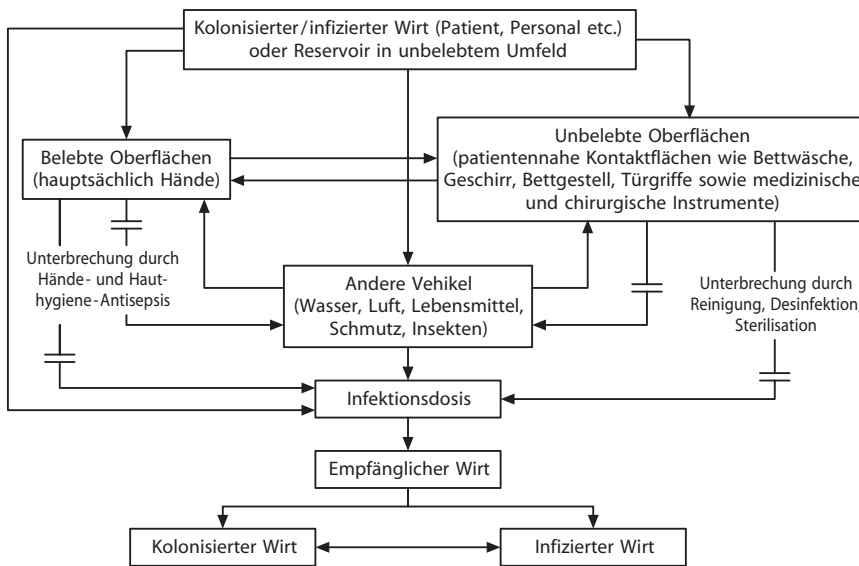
Kolonisierter/infizierter Wirt (Patient, Personal etc.) oder Reservoir in unbelebtem Umfeld

Belebte Oberflächen (hauptsächlich Hände)

Unbelebte Oberflächen (patientennahe Kontaktflächen wie Bettwäsche, Geschirr, Bettgestell, Türgriffe sowie medizinische und chirurgische Instrumente)

Unterbrechung durch Hände- und Haut-hygiene-Antisepsis

Andere Vehikel (Wasser, Luft, Lebensmittel, Schmutz, Insekten)

Unterbrechung durch Reinigung, Desinfektion, Sterilisation

Infektionsdosis

Empfänglicher Wirt

Kolonisierter Wirt

Infizierter Wirt